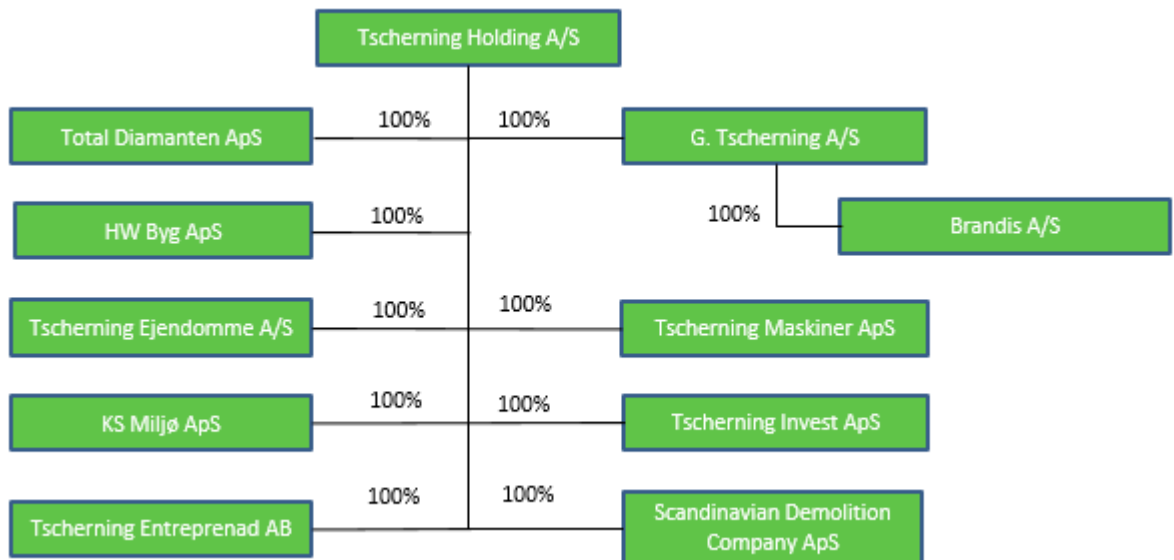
Tscherning Holding A/S

Total Diamanten ApS
100%
100%
G. Tscherning A/S

100%
Brandis A/S

HW Byg ApS
100%

Tscherning Ejendomme A/S
100%
100%
Tscherning Maskiner ApS

KS Miljø ApS
100%
100%
Tscherning Invest ApS

Tscherning Entreprenad AB
100%
100%
Scandinavian Demolition Company ApS